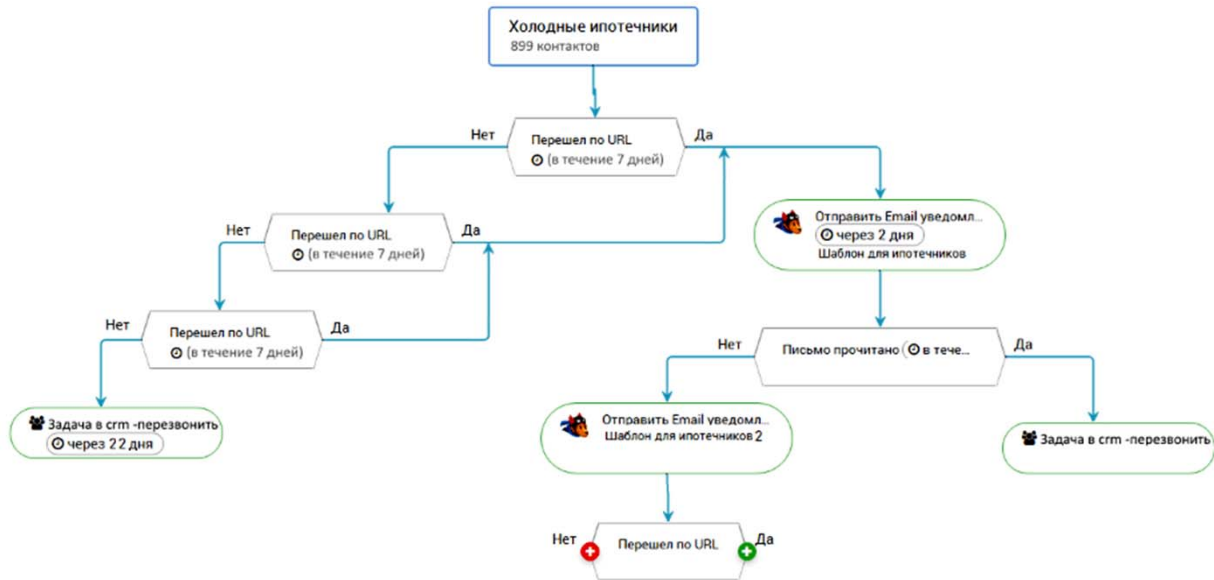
Холодные ипотечники
899 контактов

Нет
Перешел по URL
(в течение 7 дней)
Да

Нет
Перешел по URL
(в течение 7 дней)
Да

Отправить Email уведомл...
через 2 дня
Шаблон для ипотечников

Нет
Перешел по URL
(в течение 7 дней)
Да

Нет
Письмо прочитано в тече...
Да

Задача в crm -перезвонить
через 22 дня

Отправить Email уведомл...
Шаблон для ипотечников 2

Задача в crm -перезвонить

Нет
Перешел по URL
Да